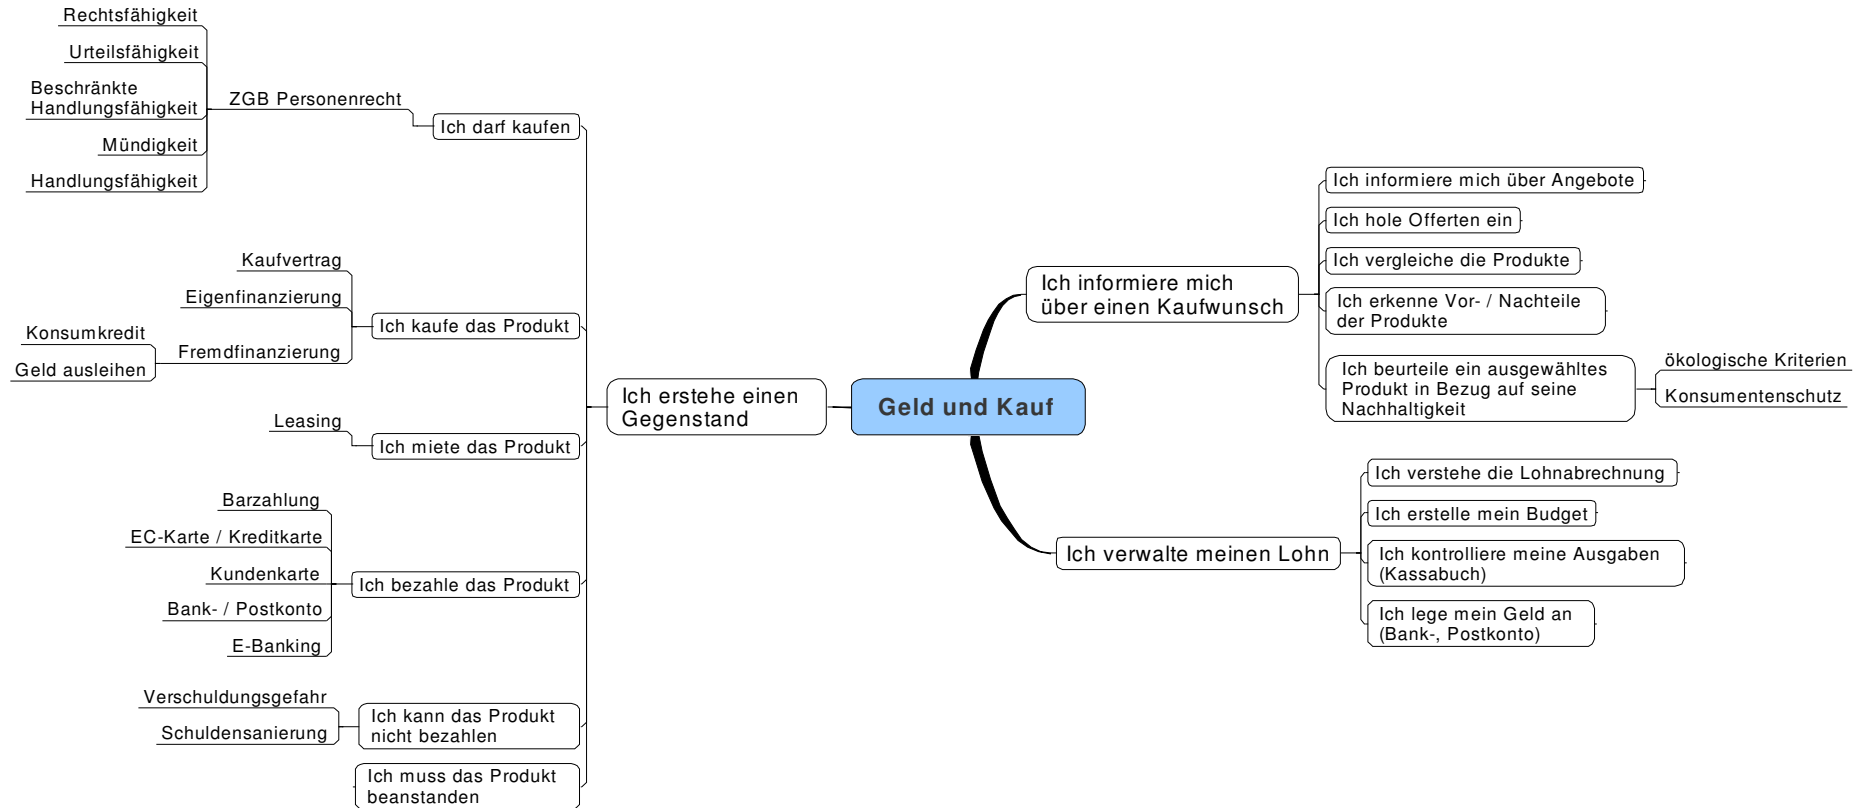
Geld und Kauf

Ich erstehe einen Gegenstand

Ich darf kaufen
ZGB Personenrecht
Rechtsfähigkeit
Urteilsfähigkeit
Beschränkte Handlungsfähigkeit
Mündigkeit
Handlungsfähigkeit

Ich kaufe das Produkt
Kaufvertrag
Eigenfinanzierung
Fremdfinanzierung
Konsumkredit
Geld ausleihen

Ich miete das Produkt
Leasing

Ich bezahle das Produkt
Barzahlung
EC-Karte / Kreditkarte
Kundenkarte
Bank- / Postkonto
E-Banking

Ich kann das Produkt nicht bezahlen
Verschuldungsgefahr
Schuldensanierung

Ich muss das Produkt beanstanden

Ich informiere mich über einen Kaufwunsch
Ich informiere mich über Angebote
Ich hole Offerten ein
Ich vergleiche die Produkte
Ich erkenne Vor- / Nachteile der Produkte
Ich beurteile ein ausgewähltes Produkt in Bezug auf seine Nachhaltigkeit
ökologische Kriterien
Konsumentenschutz

Ich verwalte meinen Lohn
Ich verstehe die Lohnabrechnung
Ich erstelle mein Budget
Ich kontrolliere meine Ausgaben (Kassabuch)
Ich lege mein Geld an (Bank-, Postkonto)